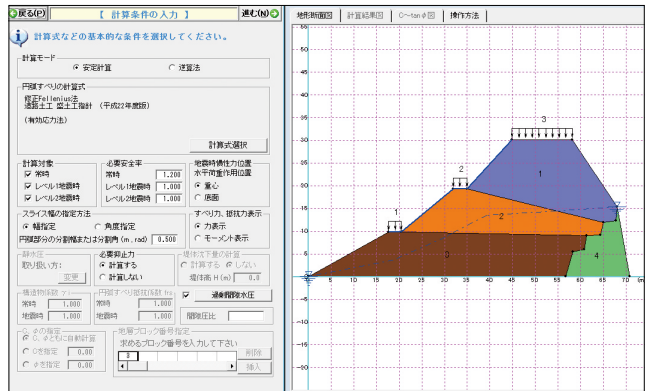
戻る(P)　【 計算条件の入力 】　進む(N)

計算式などの基本的な条件を選択してください。

計算モード
安定計算　逆算法

円弧すべりの計算式
修正Fellenius法
道路土工 盛土工指針（平成22年度版）
（有効応力法）
計算式選択

計算対象
常時
レベル1地震時
レベル2地震時

必要安全率
常時 1.200
レベル1地震時 1.000
レベル2地震時 1.000

地震時慣性力位置
水平荷重作用位置
重心
底面

スライス幅の指定方法
幅指定　角度指定
円弧部分の分割幅または分割角(m, rad) 0.500

すべり力、抵抗力表示
力表示
モーメント表示

静水圧
取り扱い方:
変更

必要抑止力
計算する
計算しない

盛体沈下量の計算
計算する　しない
堤体高 H (m) 0.0

構造物抵抗力
常時 1.000
地震時 1.000

円弧すべり抵抗係数
常時 1.000
地震時 1.000

過剰間隙水圧
間隙圧比

C, φの指定
C, φともに自動計算
Cを指定 0.00
φを指定 0.00

地層ブロック番号指定
求めるブロック番号を入力して下さい
削除
挿入

地形断面図　計算結果図　C～tanφ図　操作方法

55 50 45 40 35 30 25 20 15 10 5 0 -5
0 5 10 15 20 25 30 35 40 45 50 55 60 65 70
1 2 3 4